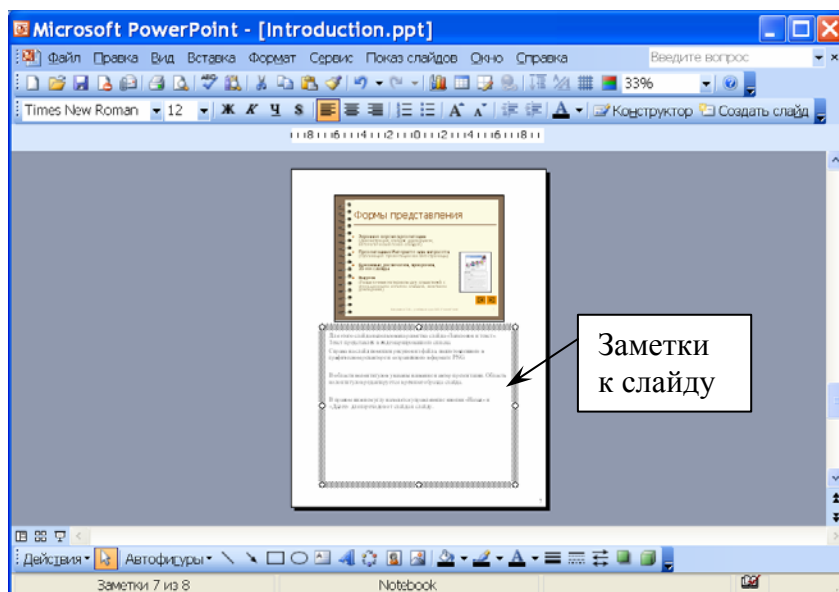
Microsoft PowerPoint - [Introduction.ppt]

Файл Правка Вид Вставка Формат Сервис Показ слайдов Окно Справка

Введите вопрос

33%

Times New Roman 12 Ж К Ч S Конструктор Создать слайд

8 6 4 2 0 2 4 6 8

Формы представления

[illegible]

Заметки к слайду

Действия Автофигуры

Заметки 7 из 8 Notebook